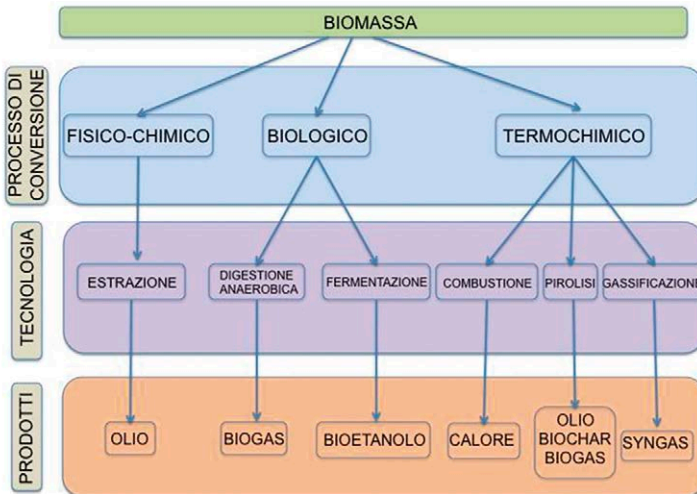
BIOMASSA

PROCESSO DI CONVERSIONE

FISICO-CHIMICO
BIOLOGICO
TERMOCHIMICO

TECNOLOGIA

ESTRAZIONE
DIGESTIONE ANAEROBICA
FERMENTAZIONE
COMBUSTIONE
PIROLISI
GASSIFICAZIONE

PRODOTTI

OLIO
BIOGAS
BIOETANOLO
CALORE
OLIO BIOCHAR BIOGAS
SYNGAS